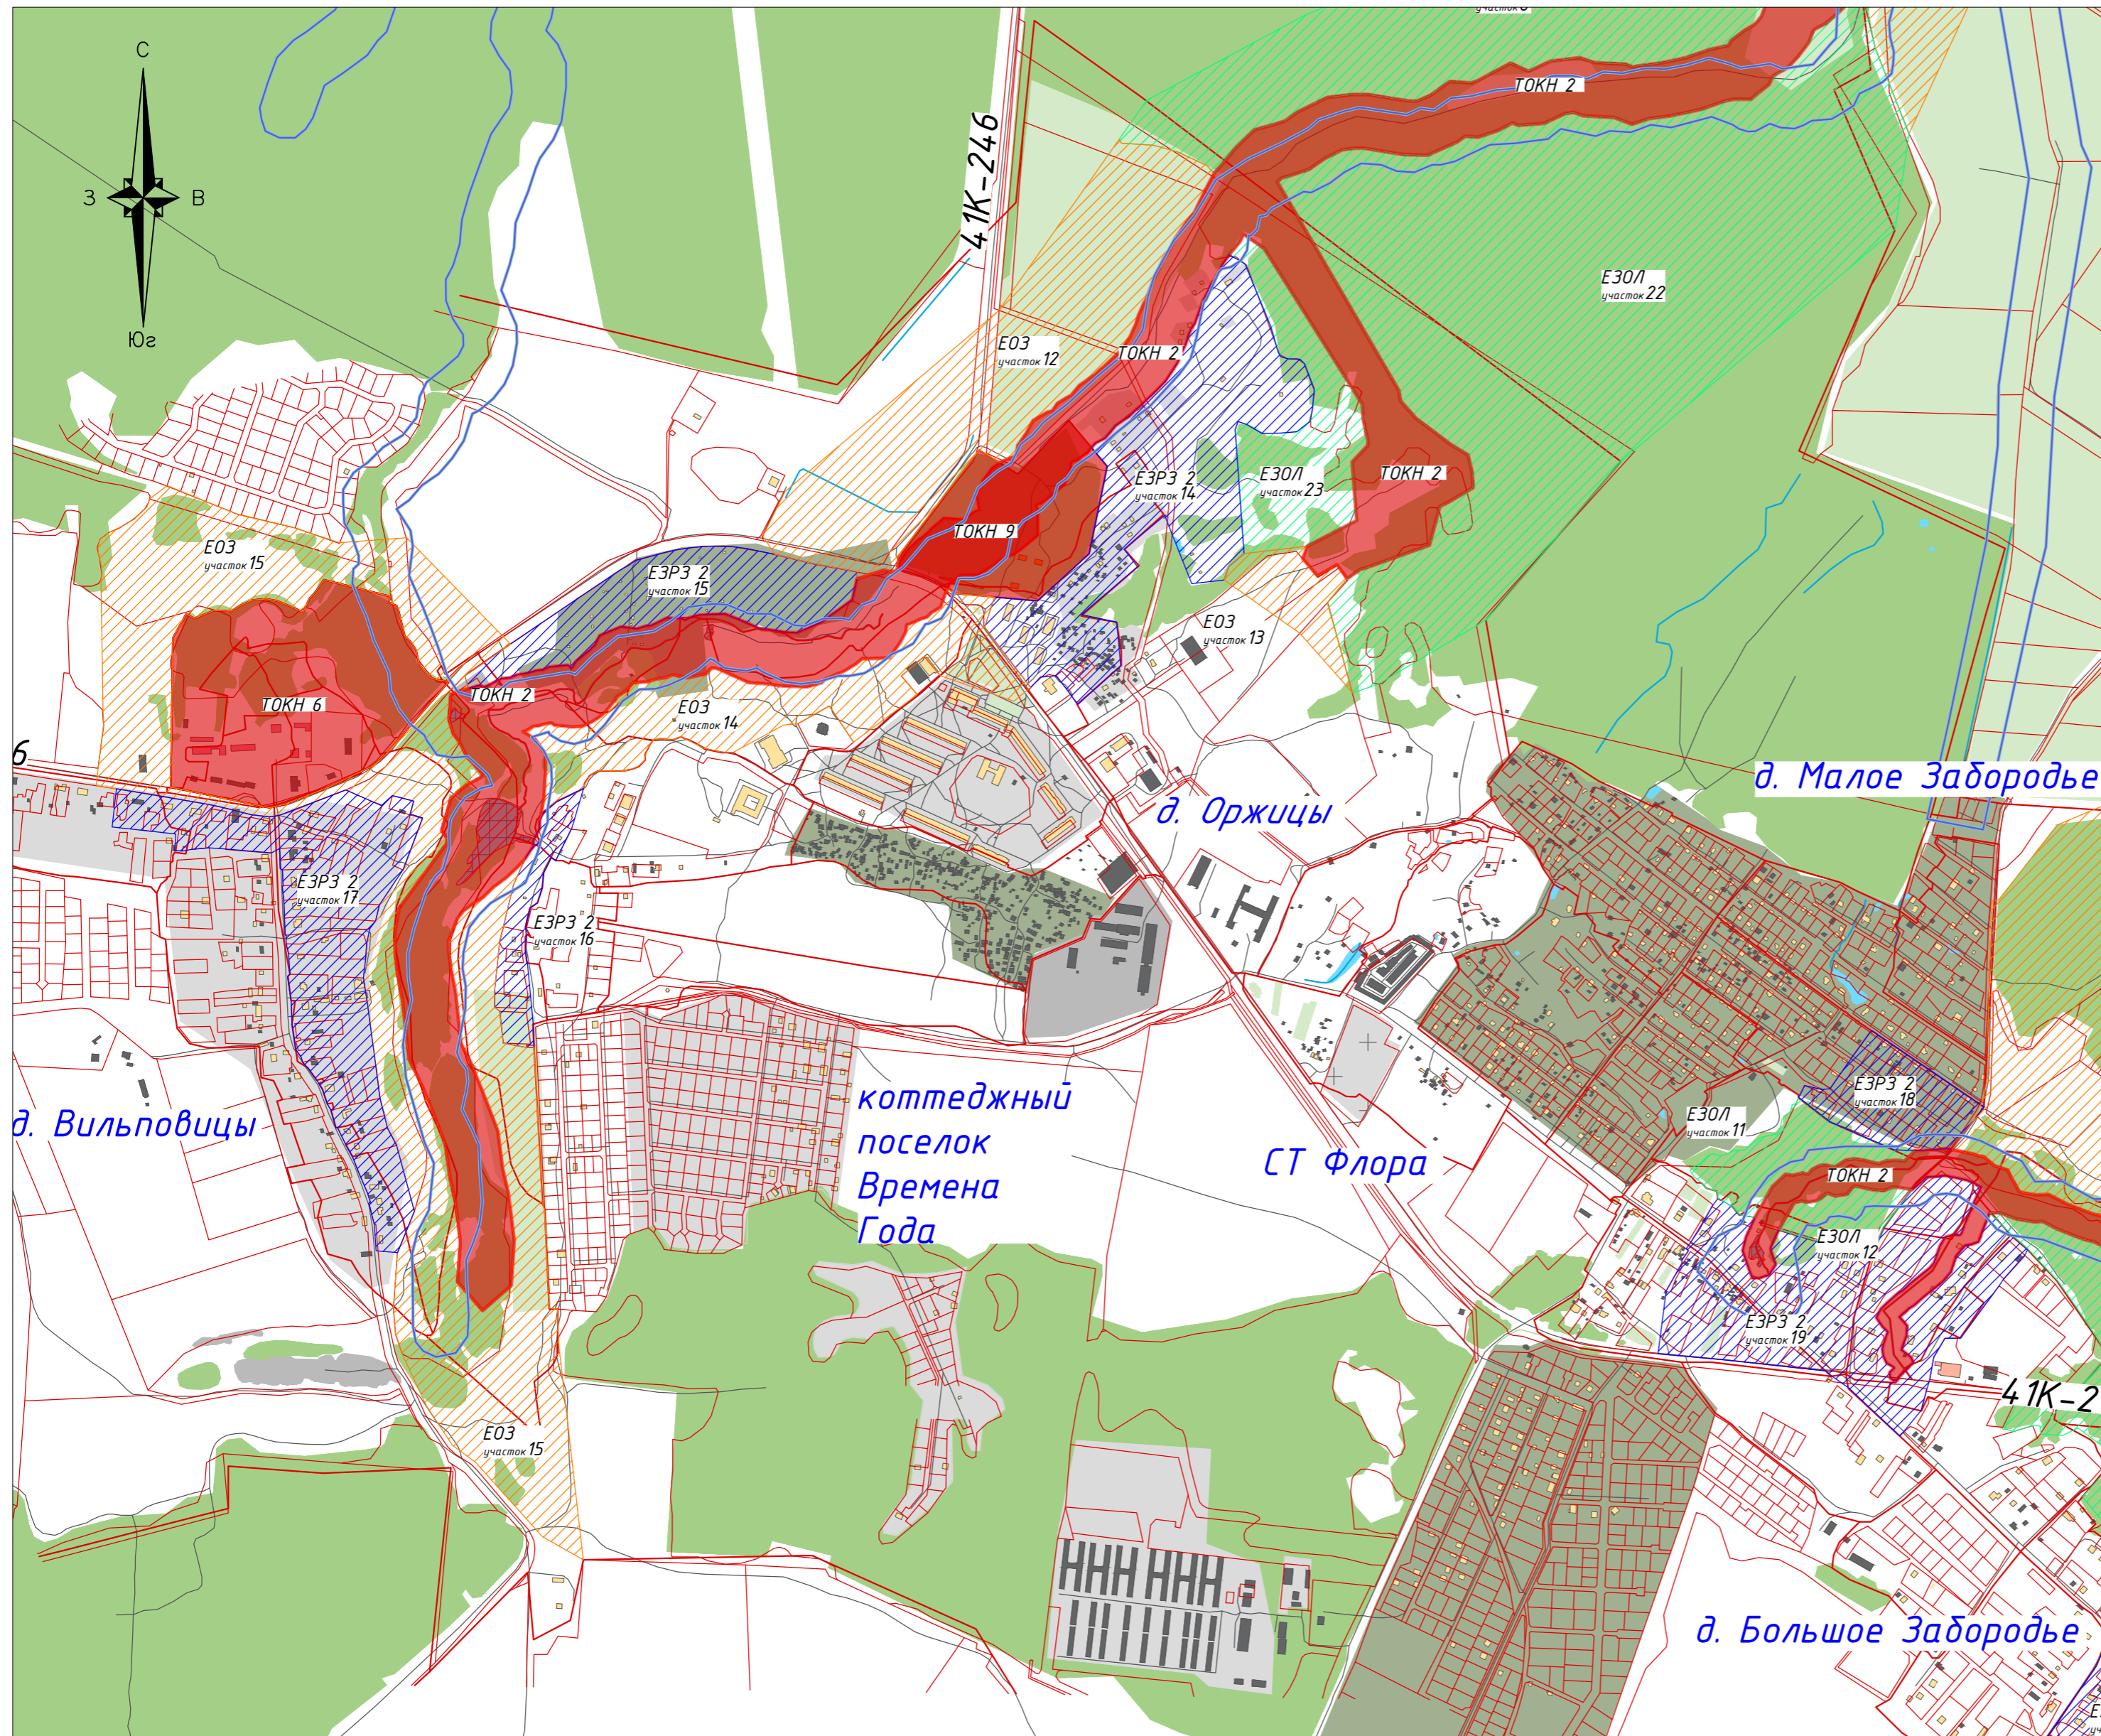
С
З
В
Юг

41К-246

участок 8

ТОКН 2

ЕЗОЛ
участок 22

ЕОЗ
участок 12

ТОКН 2

ЕЗРЗ 2
участок 14

ЕЗОЛ
участок 23

ТОКН 2

ТОКН 9

ЕОЗ
участок 15

ЕЗРЗ 2
участок 15

ЕОЗ
участок 13

ТОКН 6

ТОКН 2

ЕОЗ
участок 14

6

д. Малое Забородье

д. Оржицы

ЕЗРЗ 2
участок 17

ЕЗРЗ 2
участок 16

ЕЗРЗ 2
участок 18

ЕЗОЛ
участок 11

д. Вильповицы

коттеджный поселок Времена Года

СТ Флора

ТОКН 2

ЕЗОЛ
участок 12

ЕЗРЗ 2
участок 19

41К-2

ЕОЗ
участок 15

д. Большое Забородье

Е
уч